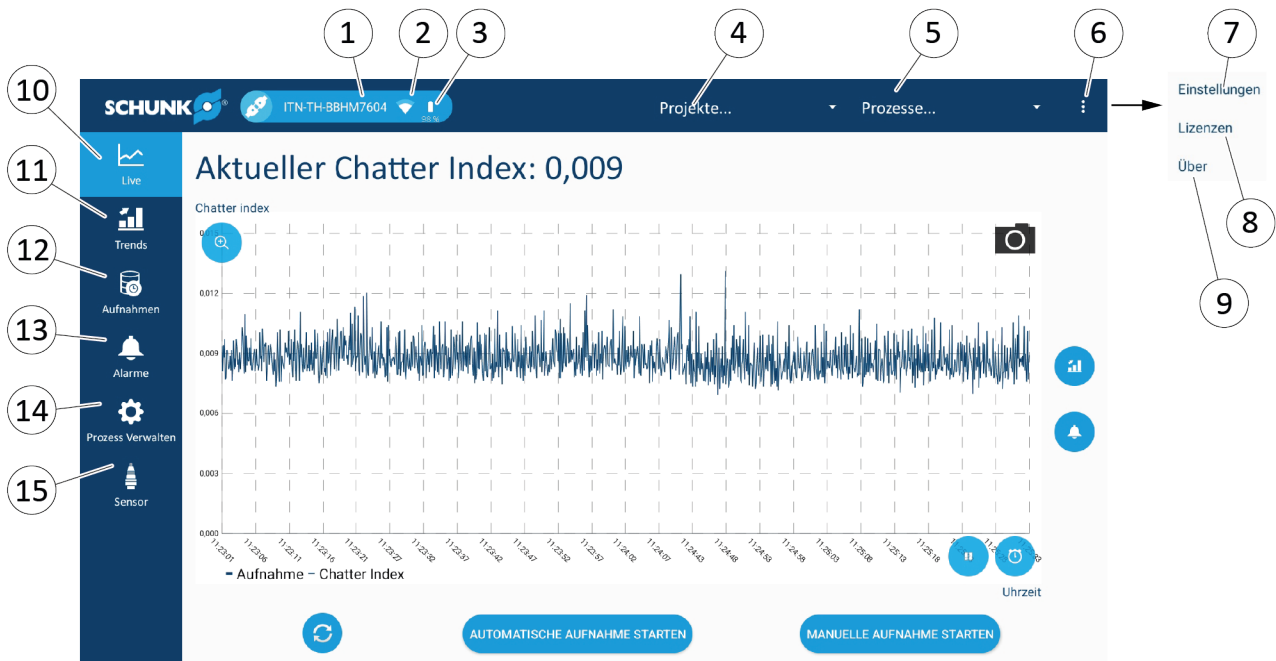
1 2 3 4 5 6 7

SCHUNK ITN-TH-BBHM7604 98 % Projekte... Prozesse... Einstellungen Lizenzen Über

10 11 12 13 14 15 8 9

Live
Trends
Aufnahmen
Alarme
Prozess Verwalten
Sensor

Aktueller Chatter Index: 0,009

Chatter index

0,012
0,009
0,006
0,003
0,000

11:23:01 11:23:06 11:23:11 11:23:16 11:23:21 11:23:27 11:23:32 11:23:37 11:23:42 11:23:47 11:23:52 11:23:57 11:24:02 11:24:07 11:24:43 11:24:48 11:24:53 11:24:58 11:25:03 11:25:08 11:25:13 11:25:18

Aufnahme – Chatter Index

Uhrzeit

AUTOMATISCHE AUFNAHME STARTEN
MANUELLE AUFNAHME STARTEN